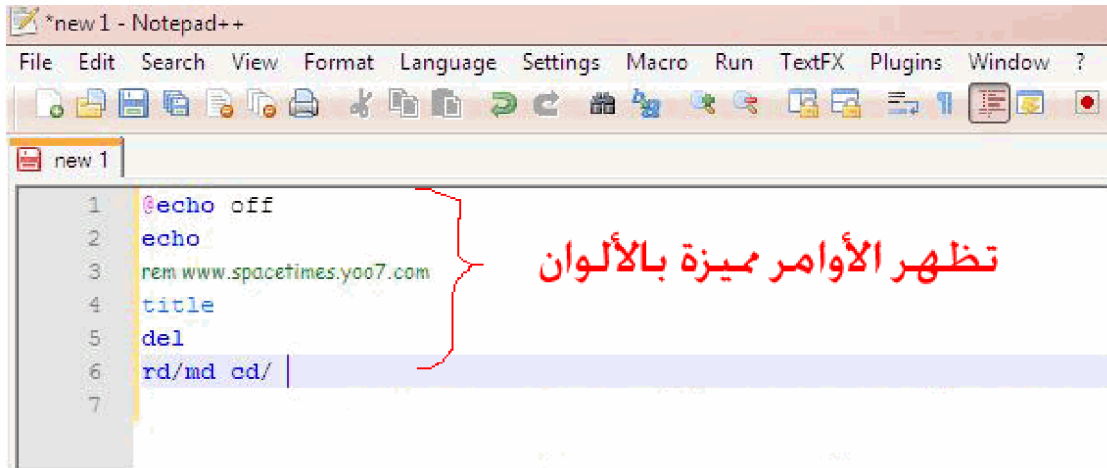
*new 1 - Notepad++

File Edit Search View Format Language Settings Macro Run TextFX Plugins Window ?

new 1

1 @echo off
2 echo
3 rem www.spacetimes.yoo7.com
4 title
5 del
6 rd/md cd/
7

تظهر الأوامر مميزة بالألوان